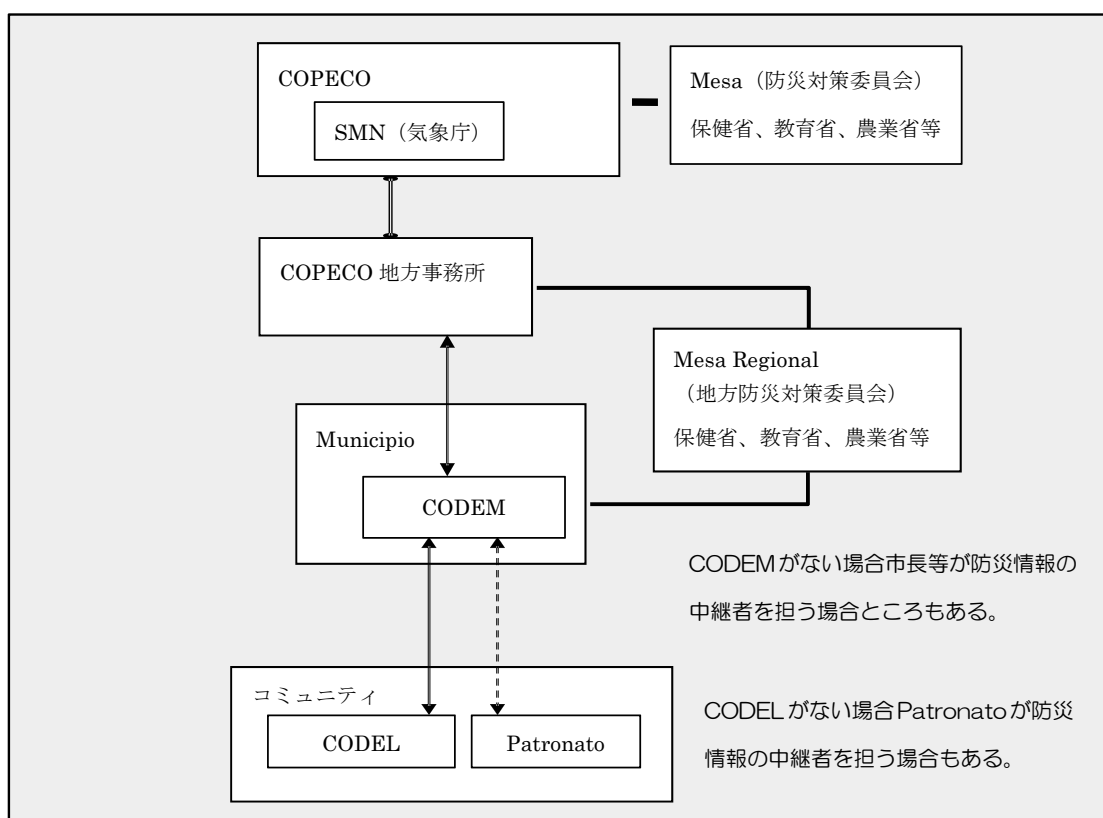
COPECO

SMN（気象庁）

Mesa（防災対策委員会）
保健省、教育省、農業省等

COPECO 地方事務所

Mesa Regional
（地方防災対策委員会）
保健省、教育省、農業省等

Municipio

CODEM

CODEMがない場合市長等が防災情報の中継者を担う場合ところもある。

コミュニティ

CODEL

Patronato

CODELがない場合Patronatoが防災情報の中継者を担う場合もある。